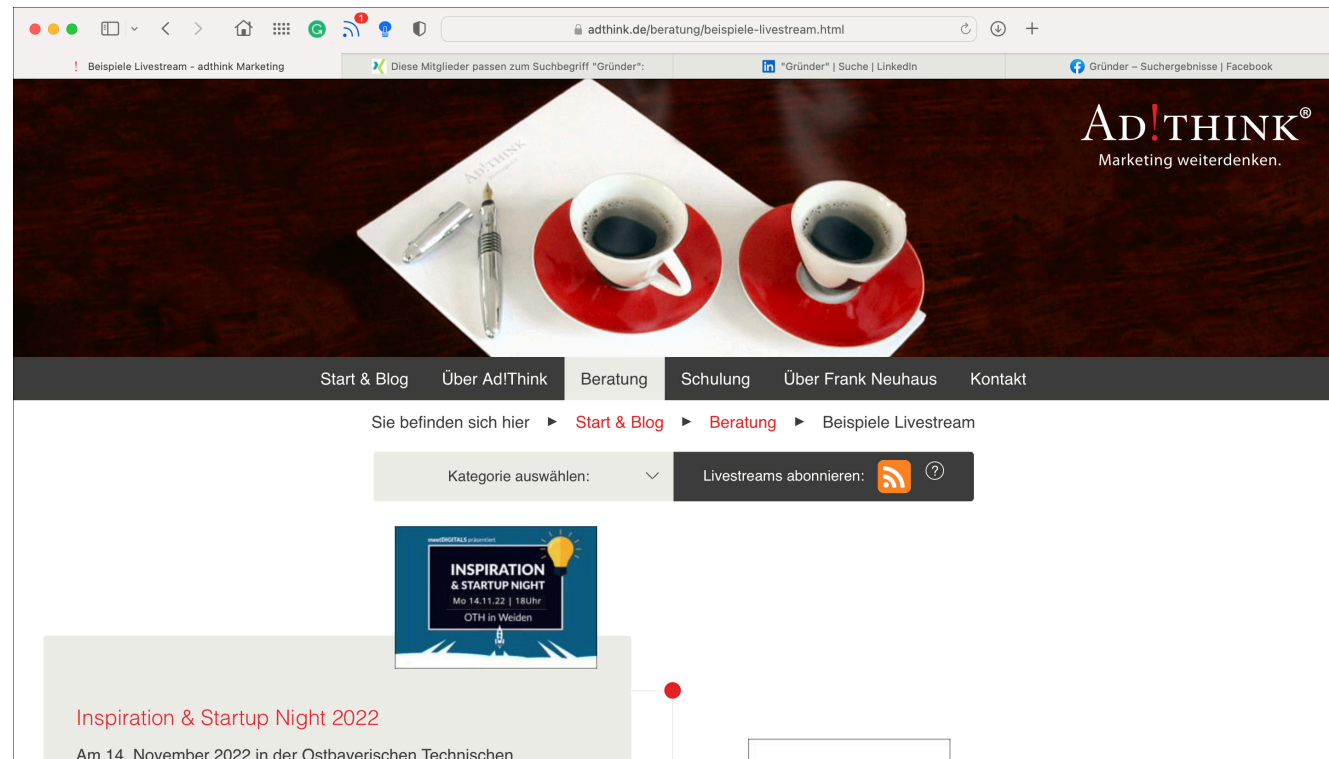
adthink.de/beratung/beispiele-livestream.html

Beispiele Livestream - adthink Marketing | Diese Mitglieder passen zum Suchbegriff "Gründer": | "Gründer" | Suche | LinkedIn | Gründer – Suchergebnisse | Facebook

AD!THINK®
Marketing weiterdenken.

Start & Blog | Über Ad!Think | Beratung | Schulung | Über Frank Neuhaus | Kontakt

Sie befinden sich hier ► Start & Blog ► Beratung ► Beispiele Livestream

Kategorie auswählen:

Livestreams abonnieren: ?

meetDIGITALS präsentiert
INSPIRATION & STARTUP NIGHT
Mo 14.11.22 | 18Uhr
OTH in Weiden

Inspiration & Startup Night 2022

Am 14. November 2022 in der Ostbayerischen Technischen